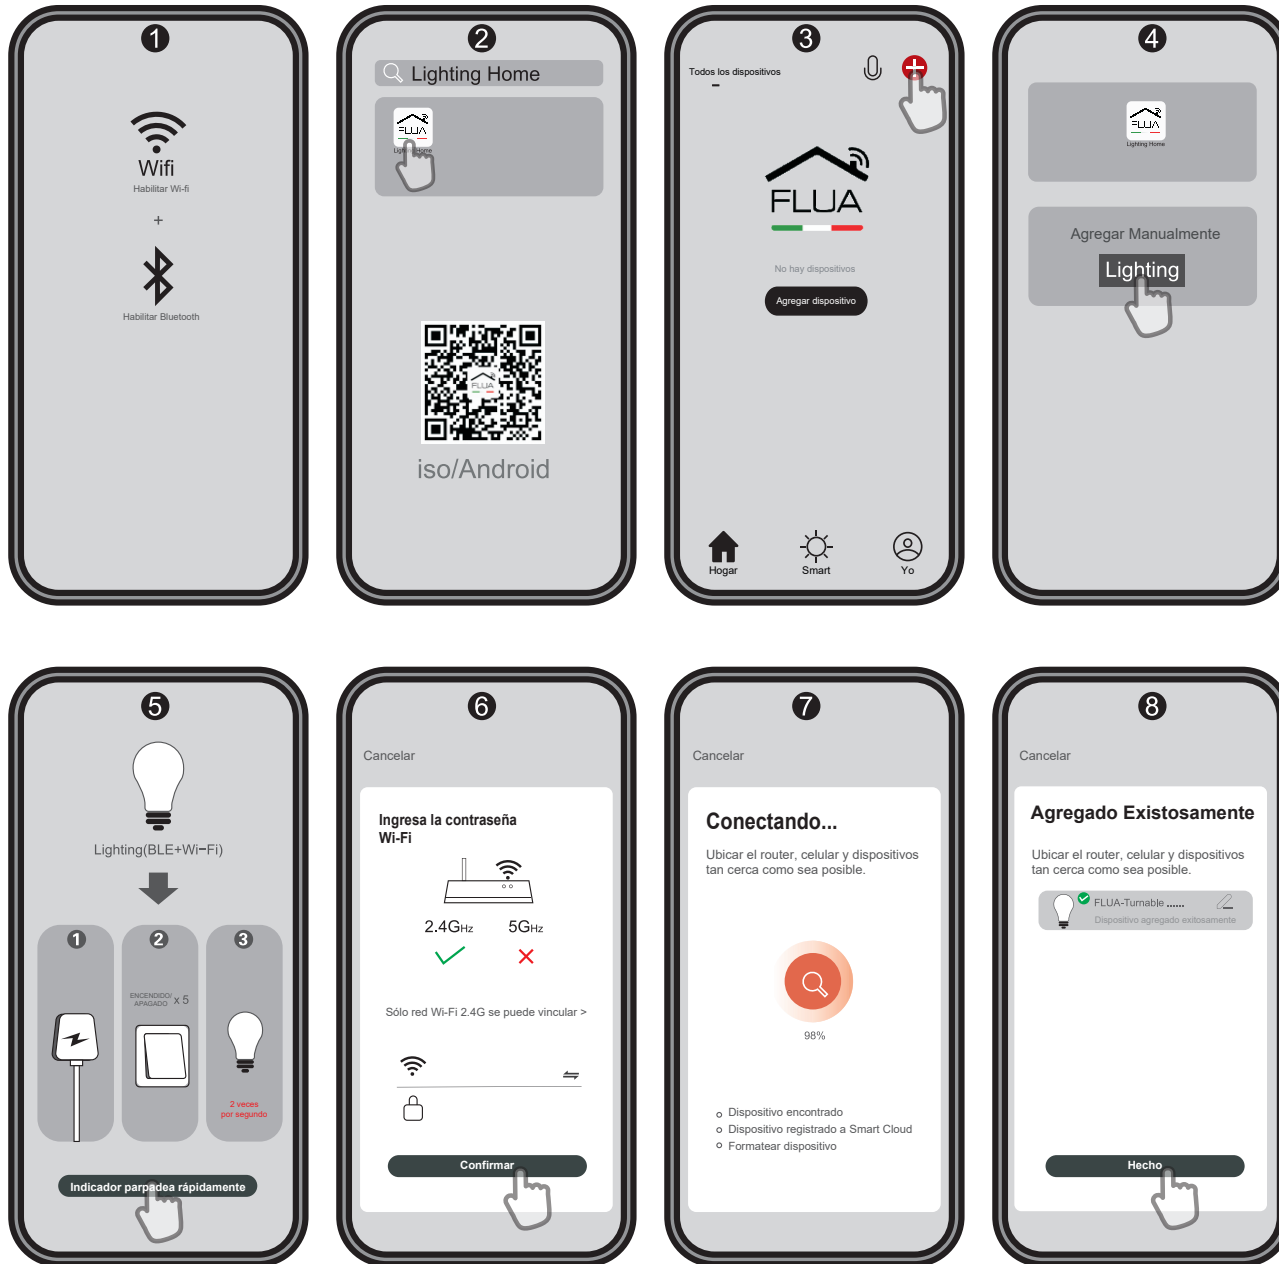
1

Wifi
Habilitar Wi-fi

+

Habilitar Bluetooth

2

Lighting Home

FLUA
Lighting Home

FLUA

iso/Android

3

Todos los dispositivos

FLUA

No hay dispositivos

Agregar dispositivo

Hogar
Smart
Yo

4

FLUA
Lighting Home

Agregar Manualmente
Lighting

5

Lighting(BLE+Wi-Fi)

1
2
3

ENCENDIDO/APAGADO x 5

2 veces por segundo

Indicador parpadea rápidamente

6

Cancelar

Ingresa la contraseña Wi-Fi

2.4GHz
5GHz

Sólo red Wi-Fi 2.4G se puede vincular >

Confirmar

7

Cancelar

Conectando...

Ubicar el router, celular y dispositivos tan cerca como sea posible.

98%

Dispositivo encontrado
Dispositivo registrado a Smart Cloud
Formatear dispositivo

8

Cancelar

Agregado Existosamente

Ubicar el router, celular y dispositivos tan cerca como sea posible.

FLUA-Turnable ......
Dispositivo agregado exitosamente

Hecho